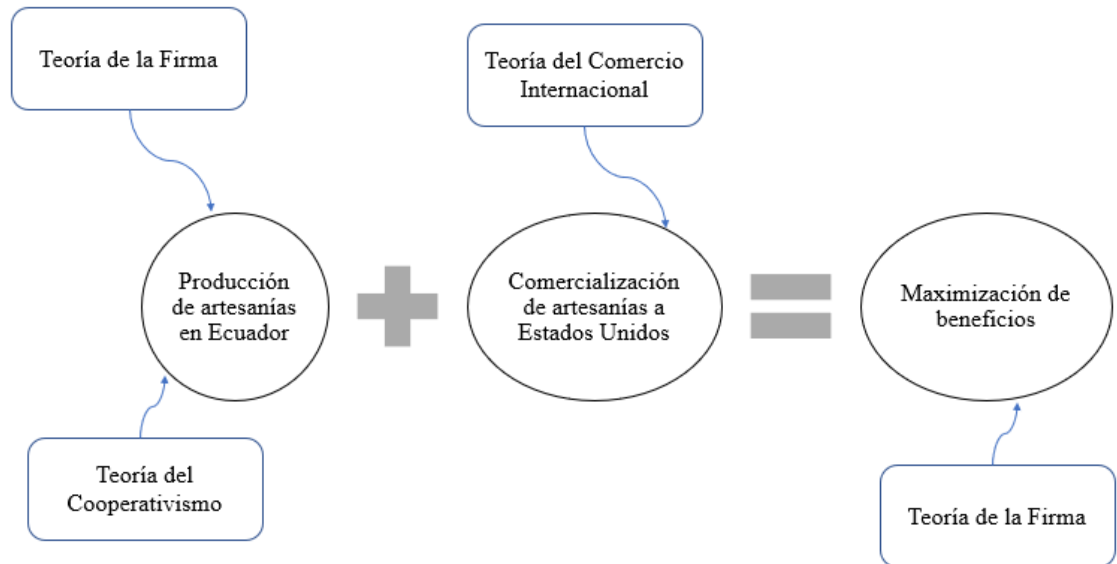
Teoría de la Firma

Teoría del Comercio Internacional

Producción de artesanías en Ecuador

Comercialización de artesanías a Estados Unidos

Maximización de beneficios

Teoría del Cooperativismo

Teoría de la Firma